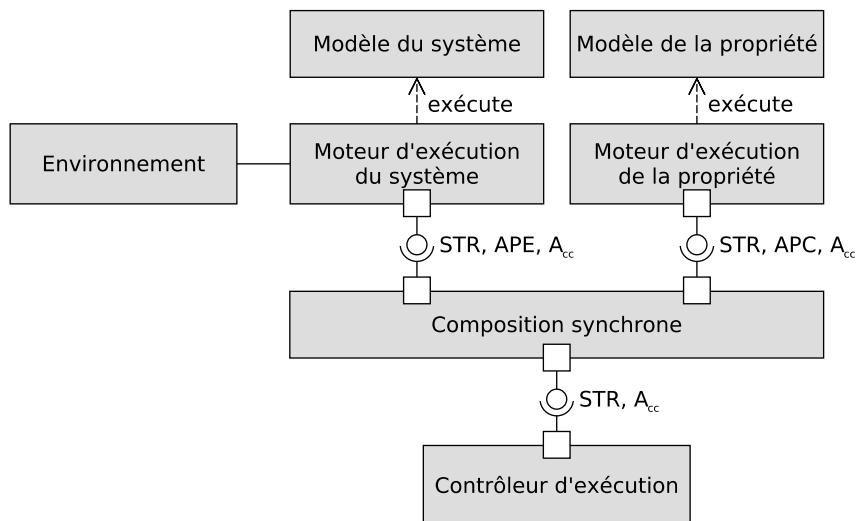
Modèle du système

Modèle de la propriété

exécute

exécute

Environnement

Moteur d'exécution du système

Moteur d'exécution de la propriété

STR, APE, $A_{cc}$

STR, APC, $A_{cc}$

Composition synchrone

STR, $A_{cc}$

Contrôleur d'exécution